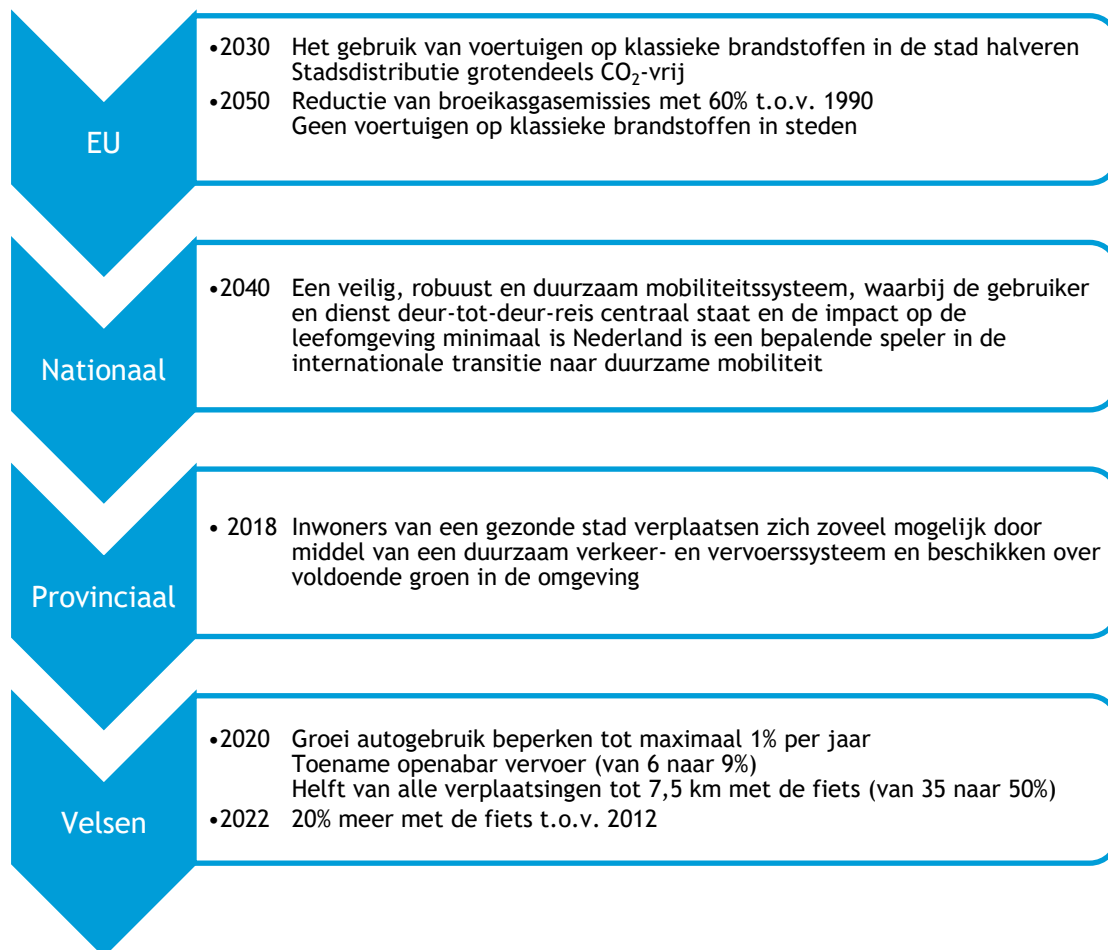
EU

•2030 Het gebruik van voertuigen op klassieke brandstoffen in de stad halveren
Stadsdistributie grotendeels $CO_2$-vrij
•2050 Reductie van broeikasgasemissies met 60% t.o.v. 1990
Geen voertuigen op klassieke brandstoffen in steden

Nationaal

•2040 Een veilig, robuust en duurzaam mobiliteitssysteem, waarbij de gebruiker en dienst deur-tot-deur-reis centraal staat en de impact op de leefomgeving minimaal is Nederland is een bepalende speler in de internationale transitie naar duurzame mobiliteit

Provinciaal

• 2018 Inwoners van een gezonde stad verplaatsen zich zoveel mogelijk door middel van een duurzaam verkeer- en vervoerssysteem en beschikken over voldoende groen in de omgeving

Velsen

•2020 Groei autogebruik beperken tot maximaal 1% per jaar
Toename openabar vervoer (van 6 naar 9%)
Helft van alle verplaatsingen tot 7,5 km met de fiets (van 35 naar 50%)
•2022 20% meer met de fiets t.o.v. 2012